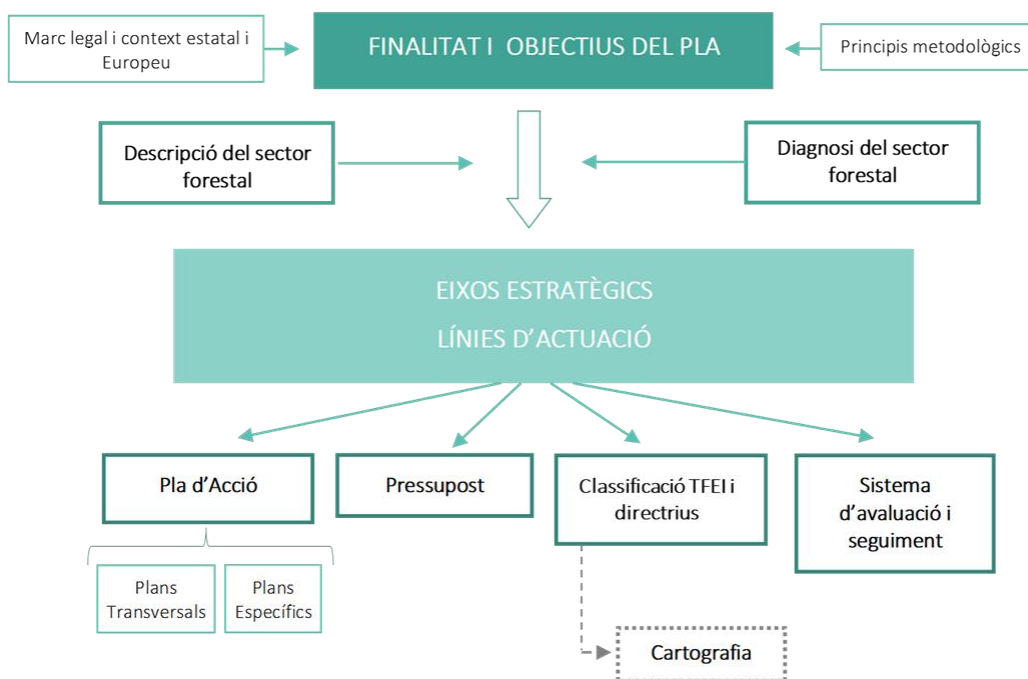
Marc legal i context estatal i Europeu

FINALITAT I OBJECTIUS DEL PLA

Principis metodològics

Descripció del sector forestal

Diagnosi del sector forestal

EIXOS ESTRATÈGICS
LÍNIES D'ACTUACIÓ

Pla d'Acció

Pressupost

Classificació TFEI i directrius

Sistema d'avaluació i seguiment

Plans Transversals

Plans Específics

Cartografia